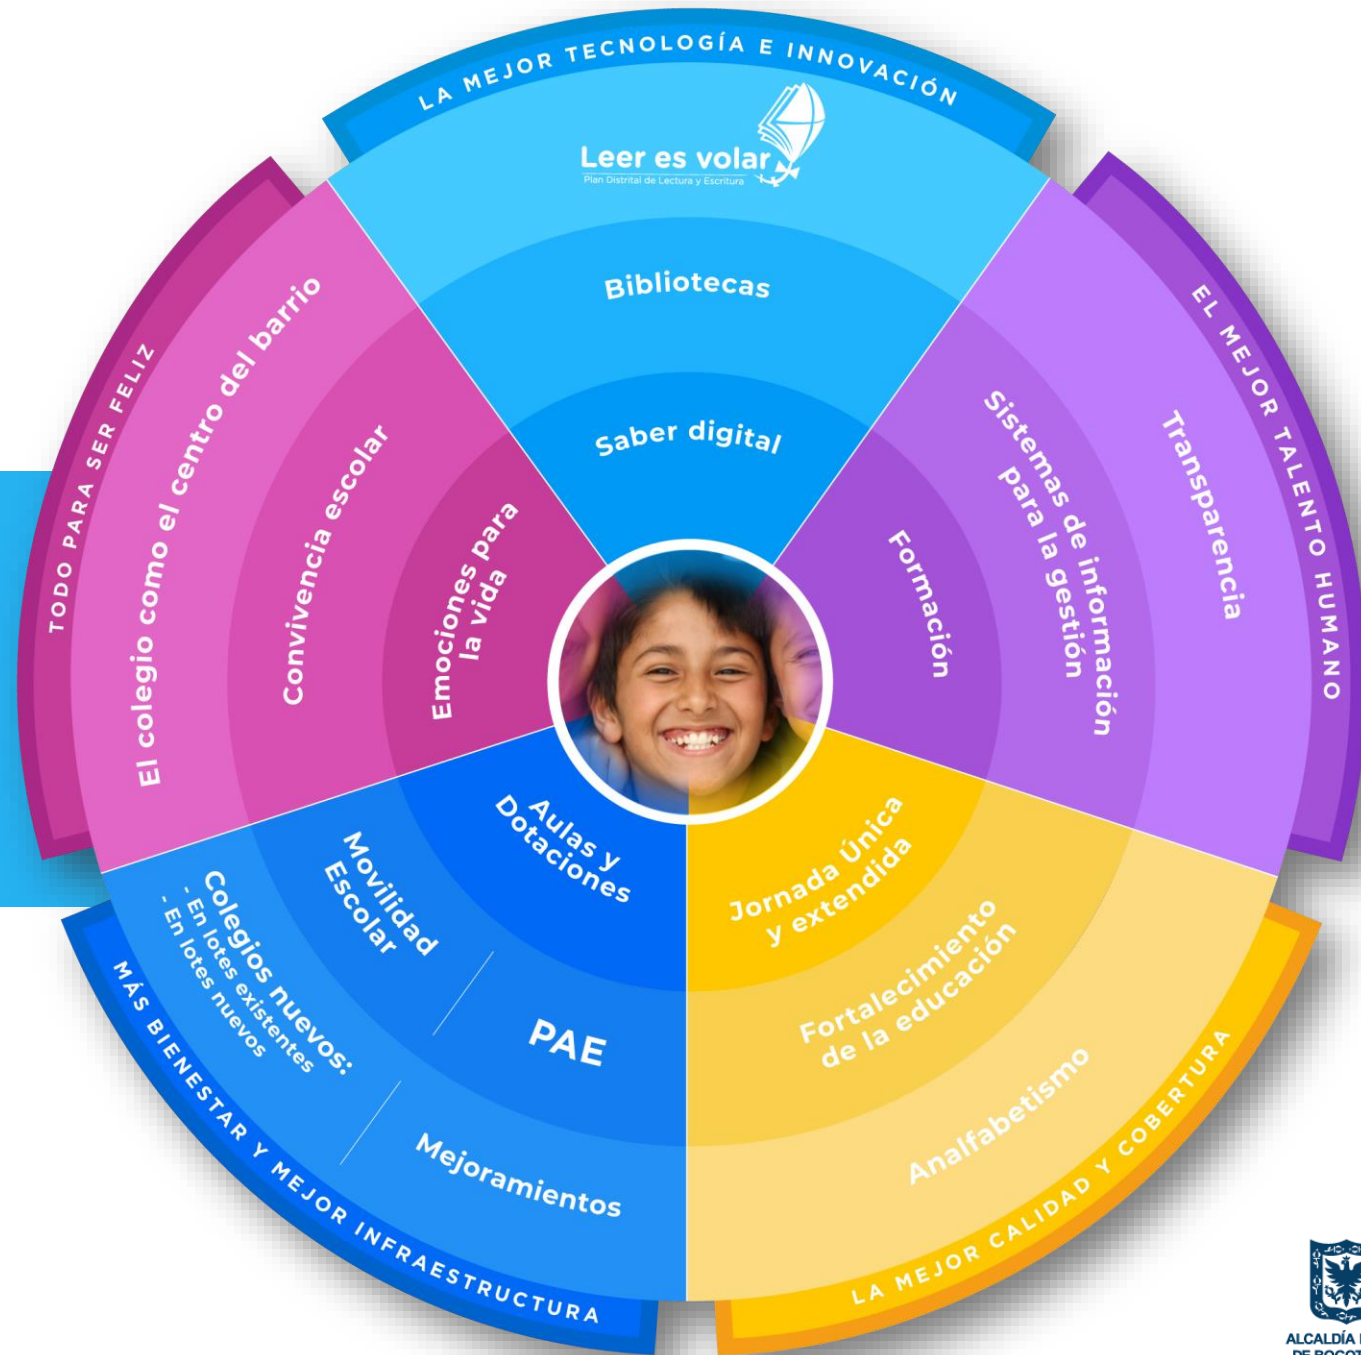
LA MEJOR TECNOLOGÍA E INNOVACIÓN

Leer es volar
Plan Distrital de Lectura y Escritura

Bibliotecas

Saber digital

EL MEJOR TALENTO HUMANO

Transparencia

Sistemas de información para la gestión

Formación

LA MEJOR CALIDAD Y COBERTURA

Analfabetismo

Fortalecimiento de la educación

Jornada Única y extendida

MÁS BIENESTAR Y MEJOR INFRAESTRUCTURA

Mejoramientos

PAE

Aulas y Dotaciones

Movilidad Escolar

Colegios nuevos:
- En lotes existentes
- En lotes nuevos

TODO PARA SER FELIZ

El colegio como el centro del barrio

Convivencia escolar

Emociones para la vida

ALCALDÍA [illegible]
DE BOGOT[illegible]